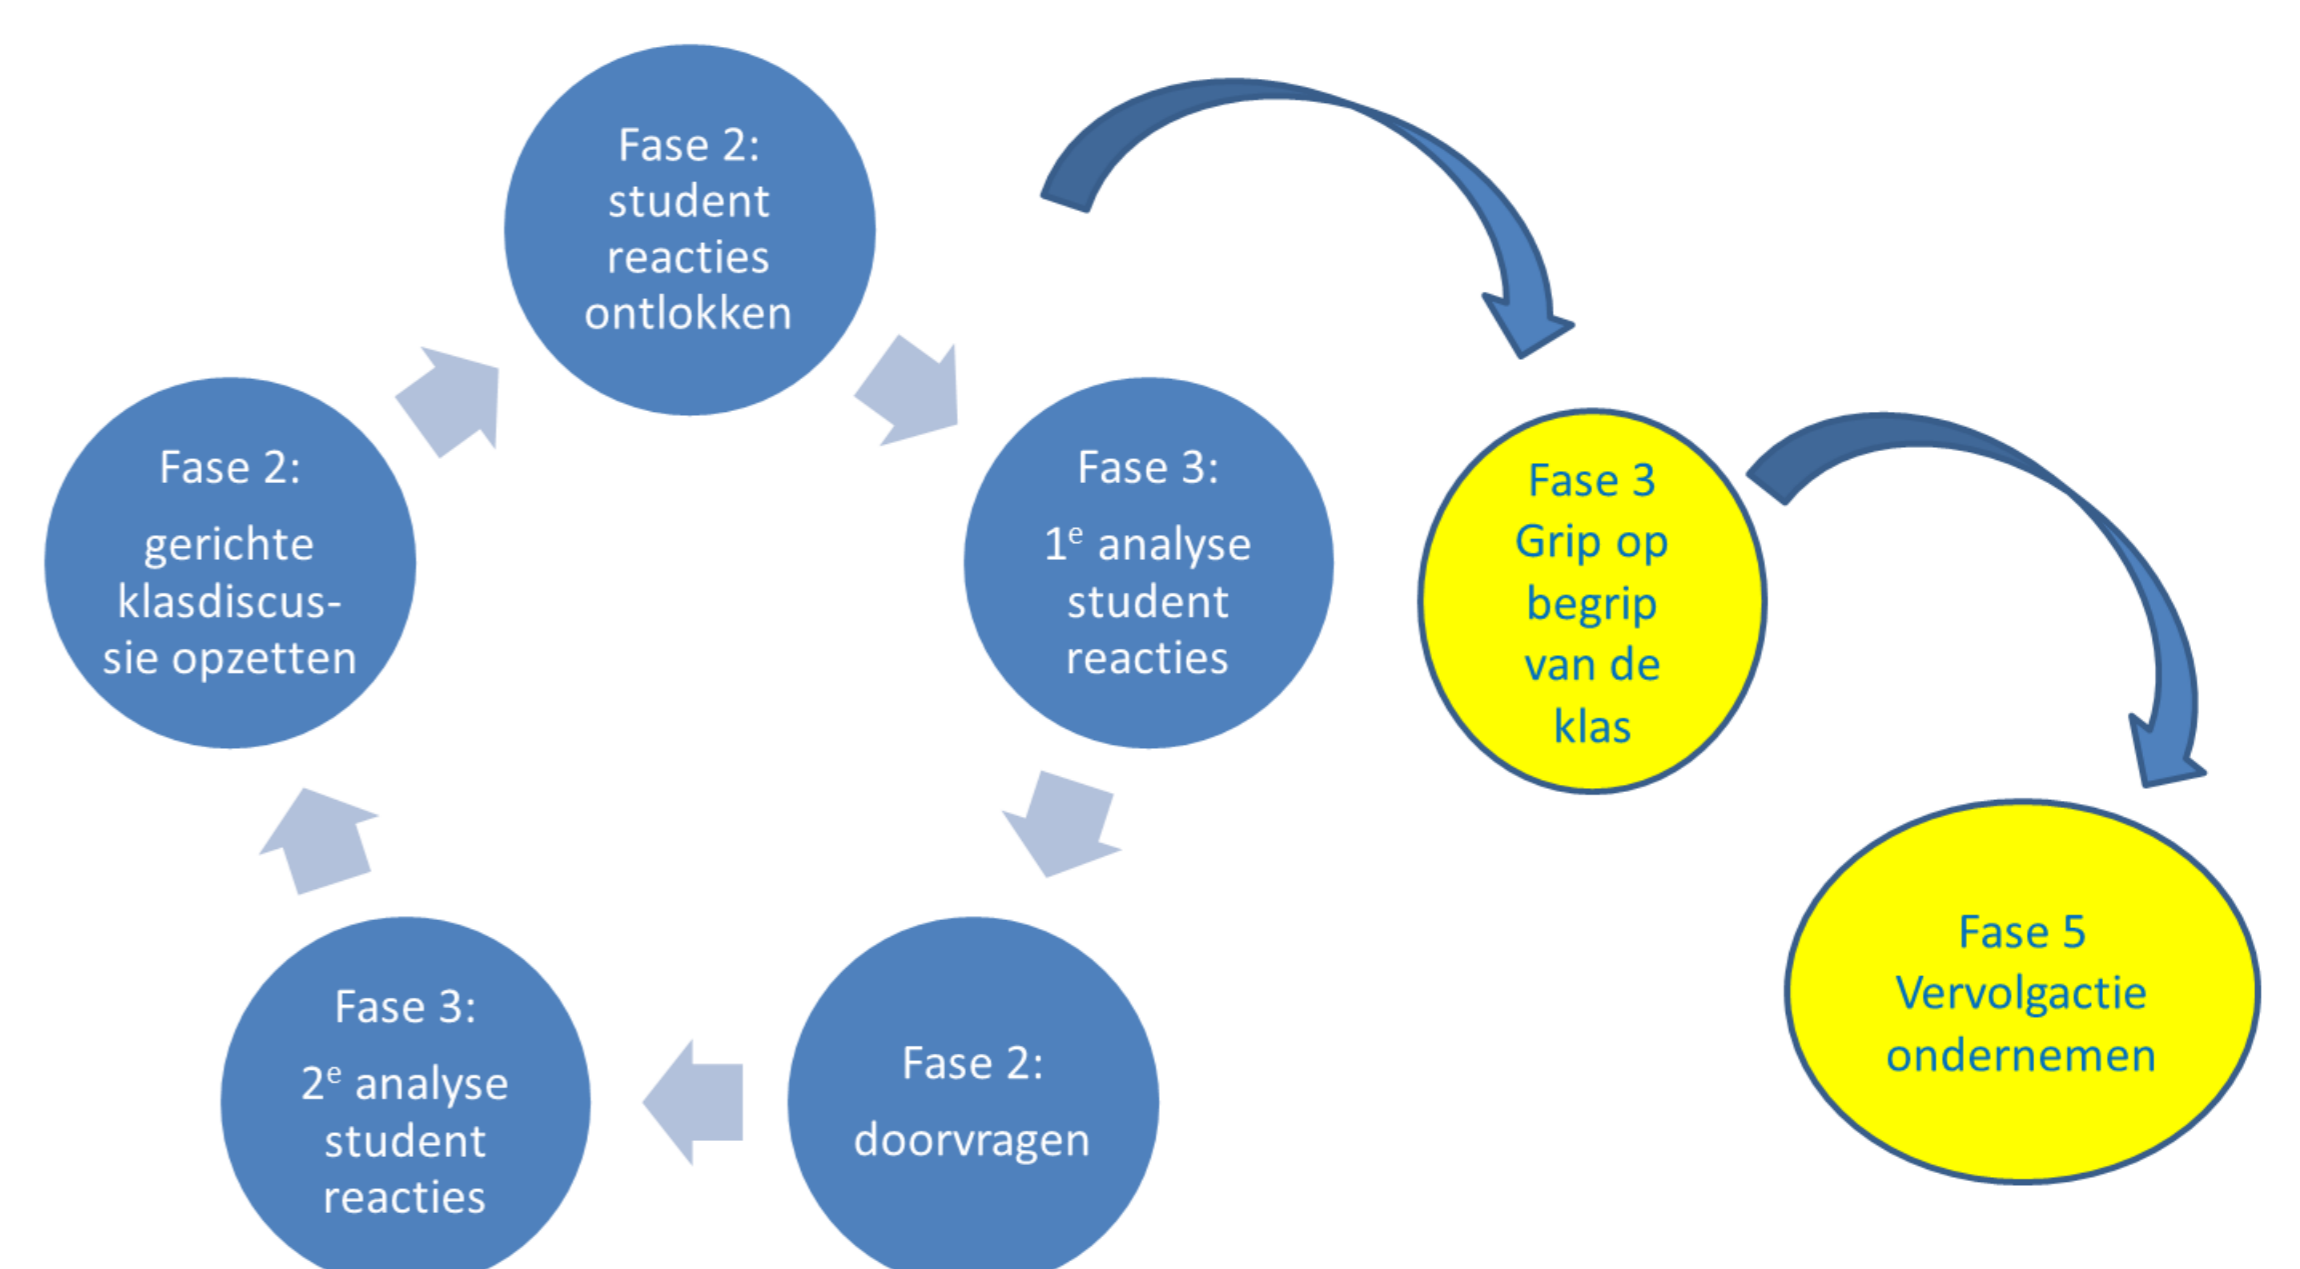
Fase 2: student reacties ontlokken

Fase 3: $1^e$ analyse student reacties

Fase 2: doorvragen

Fase 3: $2^e$ analyse student reacties

Fase 2: gerichte klasdiscussie opzetten

Fase 3 Grip op begrip van de klas

Fase 5 Vervolgactie ondernemen